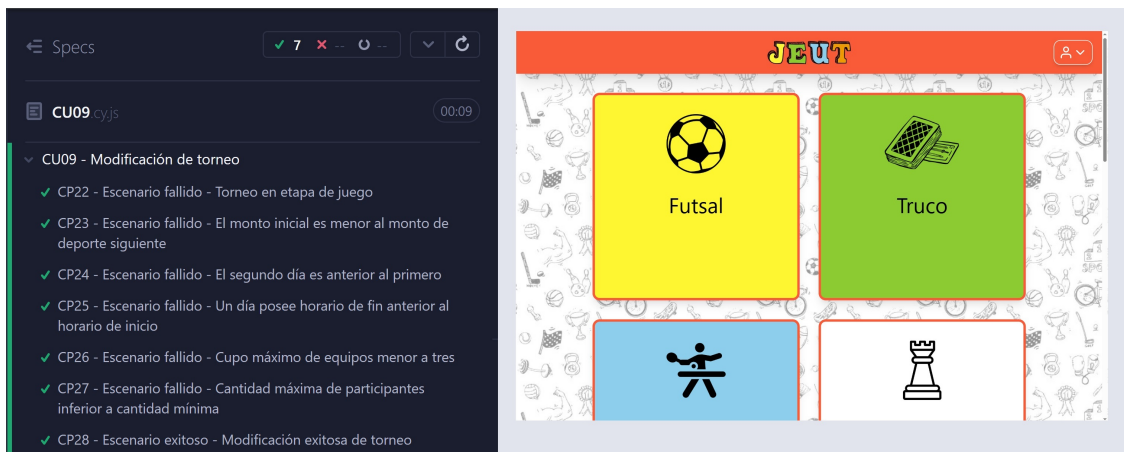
Specs

✓ 7 ✕ -- ○ --

CU09.cy.js

00:09

CU09 - Modificación de torneo

✓ CP22 - Escenario fallido - Torneo en etapa de juego

✓ CP23 - Escenario fallido - El monto inicial es menor al monto de deporte siguiente

✓ CP24 - Escenario fallido - El segundo día es anterior al primero

✓ CP25 - Escenario fallido - Un día posee horario de fin anterior al horario de inicio

✓ CP26 - Escenario fallido - Cupo máximo de equipos menor a tres

✓ CP27 - Escenario fallido - Cantidad máxima de participantes inferior a cantidad mínima

✓ CP28 - Escenario exitoso - Modificación exitosa de torneo

JEUT

Futsal

Truco